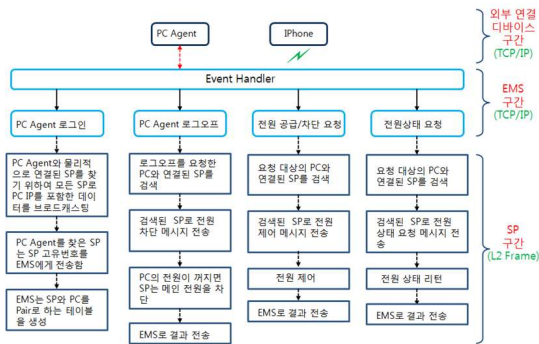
PC Agent

IPhone

외부 연결 디바이스 구간 (TCP/IP)

Event Handler

EMS 구간 (TCP/IP)

PC Agent 로그인

PC Agent와 물리적으로 연결된 SP를 찾기 위하여 모든 SP로 PC IP를 포함한 데이터를 브로드캐스팅

PC Agent를 찾은 SP는 SP 고유번호를 EMS에게 전송함

EMS는 SP와 PC를 Pair로 하는 테이블을 생성

PC Agent 로그오프

로그오프를 요청한 PC와 연결된 SP를 검색

검색된 SP로 전원 차단 메시지 전송

PC의 전원이 꺼지면 SP는 메인 전원을 차단

EMS로 결과 전송

전원 공급/차단 요청

요청 대상의 PC와 연결된 SP를 검색

검색된 SP로 전원 제어 메시지 전송

전원 제어

EMS로 결과 전송

전원상태 요청

요청 대상의 PC와 연결된 SP를 검색

검색된 SP로 전원 상태 요청 메시지 전송

전원 상태 리턴

EMS로 결과 전송

SP 구간 (L2 Frame)